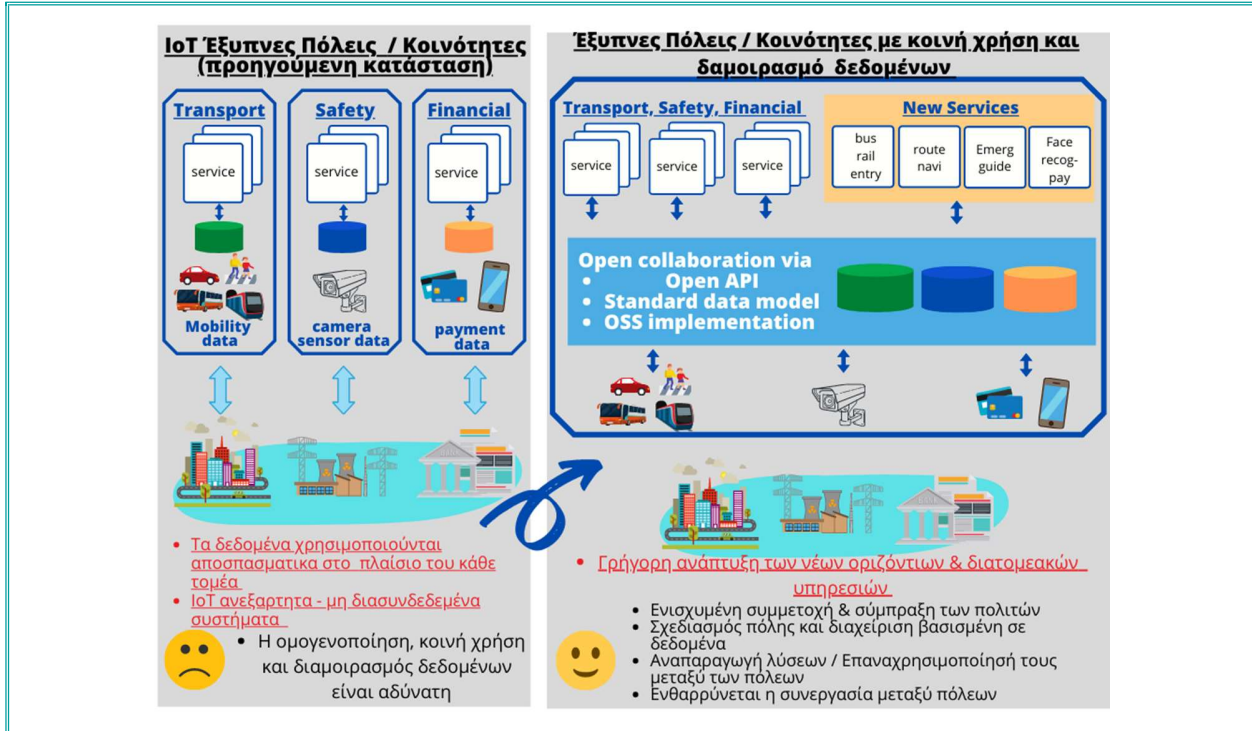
IoT Έξυπνες Πόλεις / Κοινότητες (προηγούμενη κατάσταση)

Transport

service

Mobility data

Safety

service

camera sensor data

Financial

service

payment data

• Τα δεδομένα χρησιμοποιούνται αποσπασματικα στο πλαίσιο του κάθε τομέα
• IoT ανεξάρτητα - μη διασυνδεδεμένα συστήματα

• Η ομογενοποίηση, κοινή χρήση και διαμοιρασμός δεδομένων είναι αδύνατη

Έξυπνες Πόλεις / Κοινότητες με κοινή χρήση και δαμοιρασμό δεδομένων

Transport, Safety, Financial

service

service

service

New Services

bus rail entry

route navi

Emerg guide

Face recog-pay

Open collaboration via
• Open API
• Standard data model
• OSS implementation

• Γρήγορη ανάπτυξη των νέων οριζόντιων & διατομεακών υπηρεσιών
• Ενισχυμένη συμμετοχή & σύμπραξη των πολιτών
• Σχεδιασμός πόλης και διαχείριση βασισμένη σε δεδομένα
• Αναπαραγωγή λύσεων / Επαναχρησιμοποιήση τους μεταξύ των πόλεων
• Ενθαρρύνεται η συνεργασία μεταξύ πόλεων